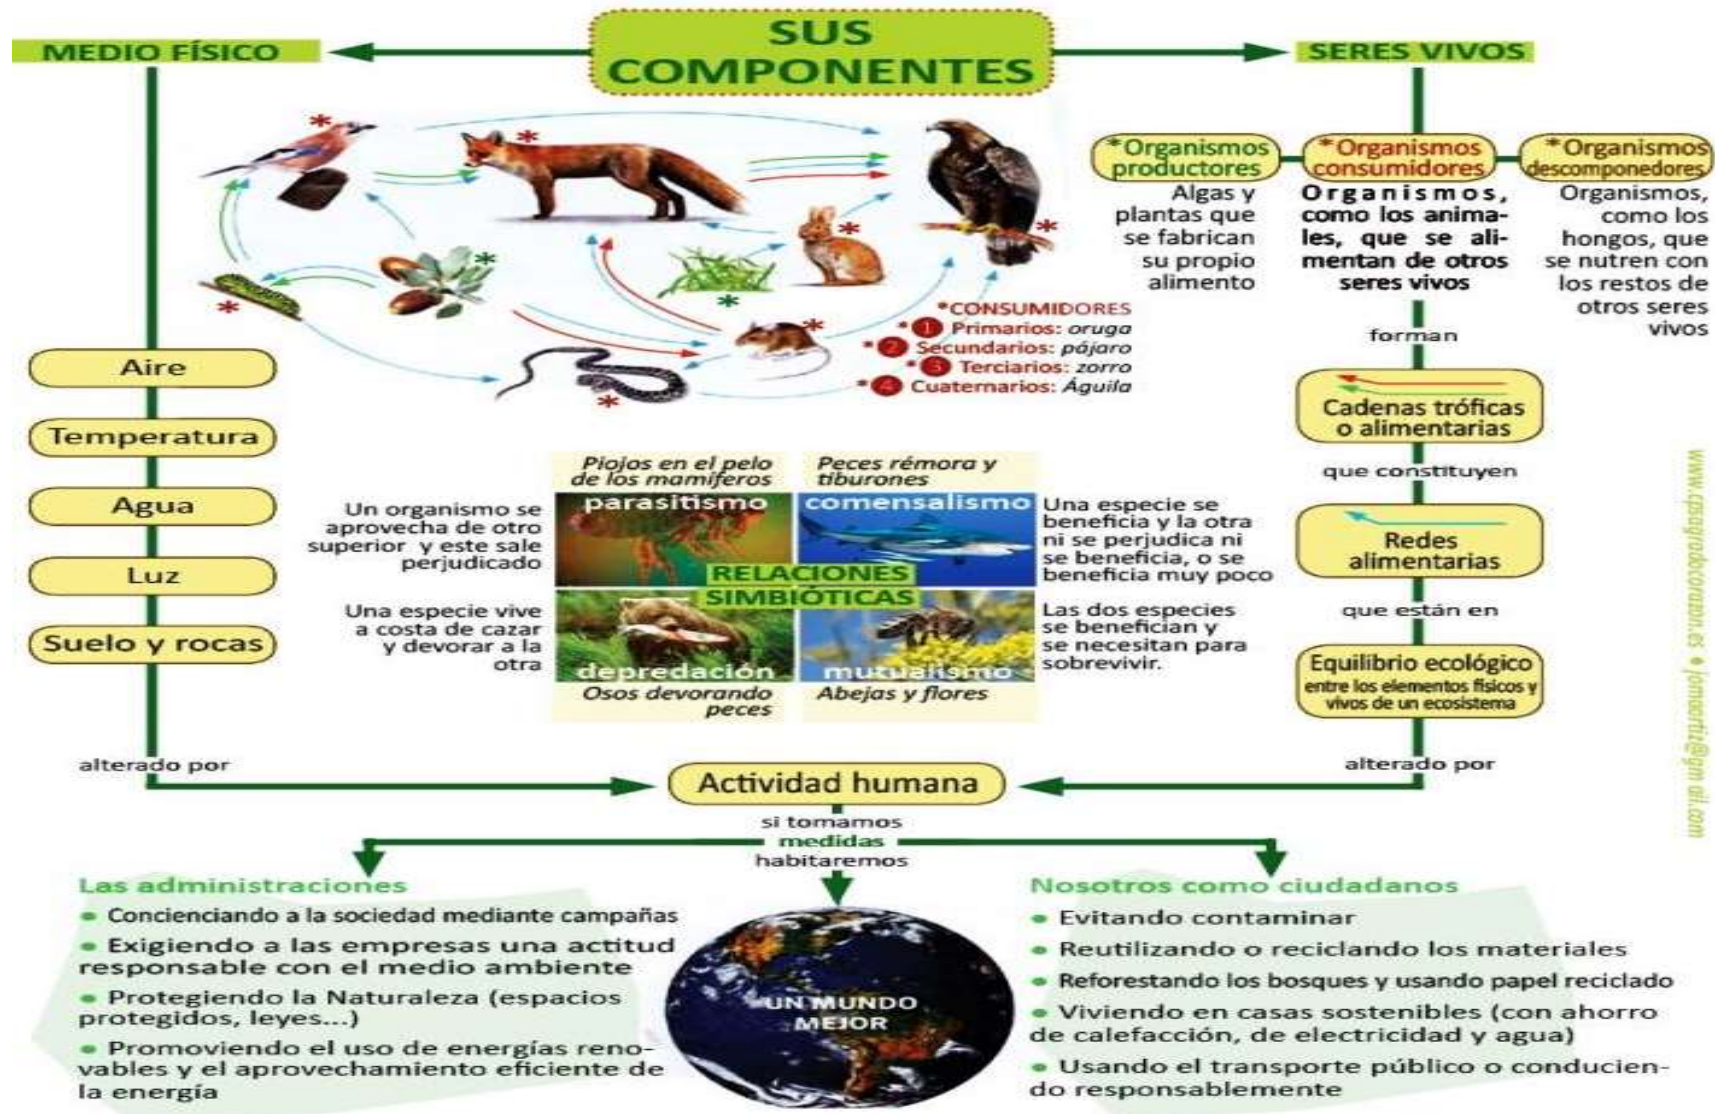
MEDIO FÍSICO

SUS COMPONENTES

SERES VIVOS

*Organismos productores
Algas y plantas que se fabrican su propio alimento

*Organismos consumidores
Organismos, como los animales, que se alimentan de otros seres vivos

*Organismos descomponedores
Organismos, como los hongos, que se nutren con los restos de otros seres vivos

*CONSUMIDORES
*1 Primarios: oruga
*2 Secundarios: pájaro
*3 Terciarios: zorro
*4 Cuaternarios: Águila

Aire

Temperatura

Agua

Luz

Suelo y rocas

forman

Cadenas tróficas o alimentarias

que constituyen

Redes alimentarias

que están en

Equilibrio ecológico
entre los elementos físicos y vivos de un ecosistema

Piojos en el pelo de los mamíferos
parasitismo
Un organismo se aprovecha de otro superior y este sale perjudicado

Peces rémora y tiburones
comensalismo
Una especie se beneficia y la otra ni se perjudica ni se beneficia, o se beneficia muy poco

RELACIONES SIMBIÓTICAS

Una especie vive a costa de cazar y devorar a la otra
depredación
Osos devorando peces

Las dos especies se benefician y se necesitan para sobrevivir.
mutualismo
Abejas y flores

www.csagradocorazon.es • jomortiz@gmail.com

alterado por

Actividad humana

alterado por

si tomamos medidas habitaremos

Las administraciones
• Concienciando a la sociedad mediante campañas
• Exigiendo a las empresas una actitud responsable con el medio ambiente
• Protegiendo la Naturaleza (espacios protegidos, leyes...)
• Promoviendo el uso de energías renovables y el aprovechamiento eficiente de la energía

UN MUNDO MEJOR

Nosotros como ciudadanos
• Evitando contaminar
• Reutilizando o reciclando los materiales
• Reforestando los bosques y usando papel reciclado
• Viviendo en casas sostenibles (con ahorro de calefacción, de electricidad y agua)
• Usando el transporte público o conduciendo responsablemente